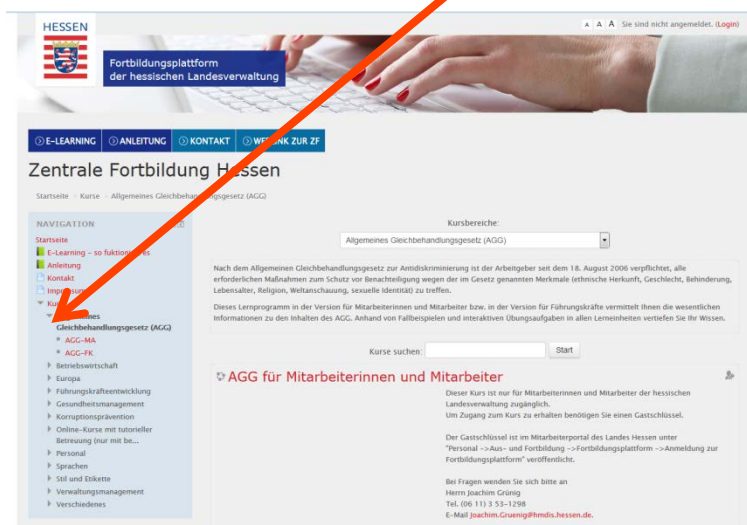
HESSEN

Fortbildungsplattform der hessischen Landesverwaltung

A A A Sie sind nicht angemeldet. (Login)

E-LEARNING | ANLEITUNG | KONTAKT | WE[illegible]NK ZUR ZF

Zentrale Fortbildung Hessen

Startseite » Kurse » Allgemeines Gleichbeha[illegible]gsgesetz (AGG)

NAVIGATION

Startseite
E-Learning – so fuktion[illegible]es
Anleitung
Kontakt
Impr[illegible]
Ku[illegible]
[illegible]es Gleichbehandlungsgesetz (AGG)
AGG-MA
AGG-FK
Betriebswirtschaft
Europa
Führungskräfteentwicklung
Gesundheitsmanagement
Korruptionsprävention
Online-Kurse mit tutorieller Betreuung (nur mit be...
Personal
Sprachen
Stil und Etikette
Verwaltungsmanagement
Verschiedenes

Kursbereiche:
Allgemeines Gleichbehandlungsgesetz (AGG)

Nach dem Allgemeinen Gleichbehandlungsgesetz zur Antidiskriminierung ist der Arbeitgeber seit dem 18. August 2006 verpflichtet, alle erforderlichen Maßnahmen zum Schutz vor Benachteiligung wegen der im Gesetz genannten Merkmale (ethnische Herkunft, Geschlecht, Behinderung, Lebensalter, Religion, Weltanschauung, sexuelle Identität) zu treffen.

Dieses Lernprogramm in der Version für Mitarbeiterinnen und Mitarbeiter bzw. in der Version für Führungskräfte vermittelt Ihnen die wesentlichen Informationen zu den Inhalten des AGG. Anhand von Fallbeispielen und interaktiven Übungsaufgaben in allen Lerneinheiten vertiefen Sie Ihr Wissen.

Kurse suchen: Start

AGG für Mitarbeiterinnen und Mitarbeiter

Dieser Kurs ist nur für Mitarbeiterinnen und Mitarbeiter der hessischen Landesverwaltung zugänglich.
Um Zugang zum Kurs zu erhalten benötigen Sie einen Gastschlüssel.

Der Gastschlüssel ist im Mitarbeiterportal des Landes Hessen unter "Personal ->Aus- und Fortbildung ->Fortbildungsplattform ->Anmeldung zur Fortbildungsplattform" veröffentlicht.

Bei Fragen wenden Sie sich bitte an
Herrn Joachim Grünig
Tel. (06 11) 3 53-1298
E-Mail Joachim.Gruenig@hmdis.hessen.de.